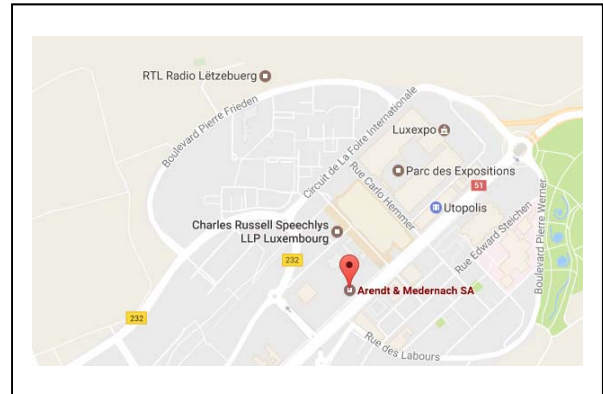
RTL Radio Lëtzebuerg

Boulevard Pierre Frieden

Circuit de La Foire Internationale

Luxexpo

Parc des Expositions

51

Rue Carlo Hemmer

Utopolis

Charles Russell Speechlys LLP Luxembourg

232

Rue Edward Steichen

Boulevard Pierre Werner

Arendt & Medernach SA

232

Rue des Labours